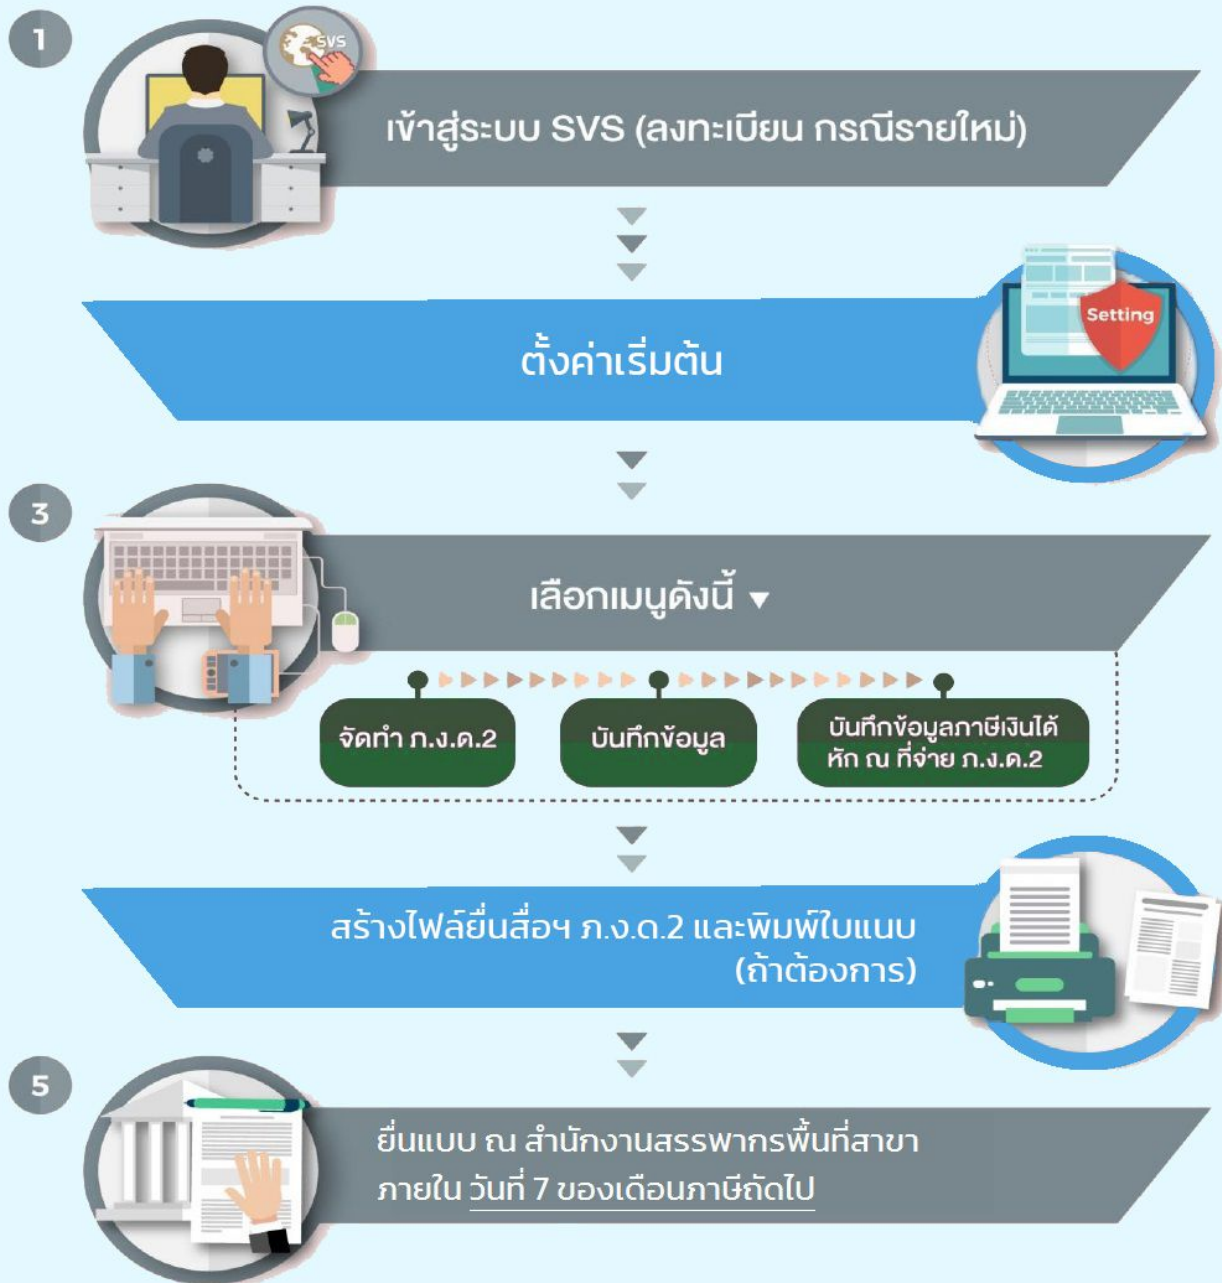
1

SVS

เข้าสู่ระบบ SVS (ลงทะเบียน กรณีรายใหม่)

ตั้งค่าเริ่มต้น

Setting

3

เลือกเมนูดังนี้ ▾

จัดทำ ภ.ง.ด.2

บันทึกข้อมูล

บันทึกข้อมูลภาษีเงินได้ หัก ณ ที่จ่าย ภ.ง.ด.2

สร้างไฟล์ยื่นสื่อฯ ภ.ง.ด.2 และพิมพ์ใบแนบ (ถ้าต้องการ)

5

ยื่นแบบ ณ สำนักงานสรรพากรพื้นที่สาขา ภายใน วันที่ 7 ของเดือนภาษีถัดไป